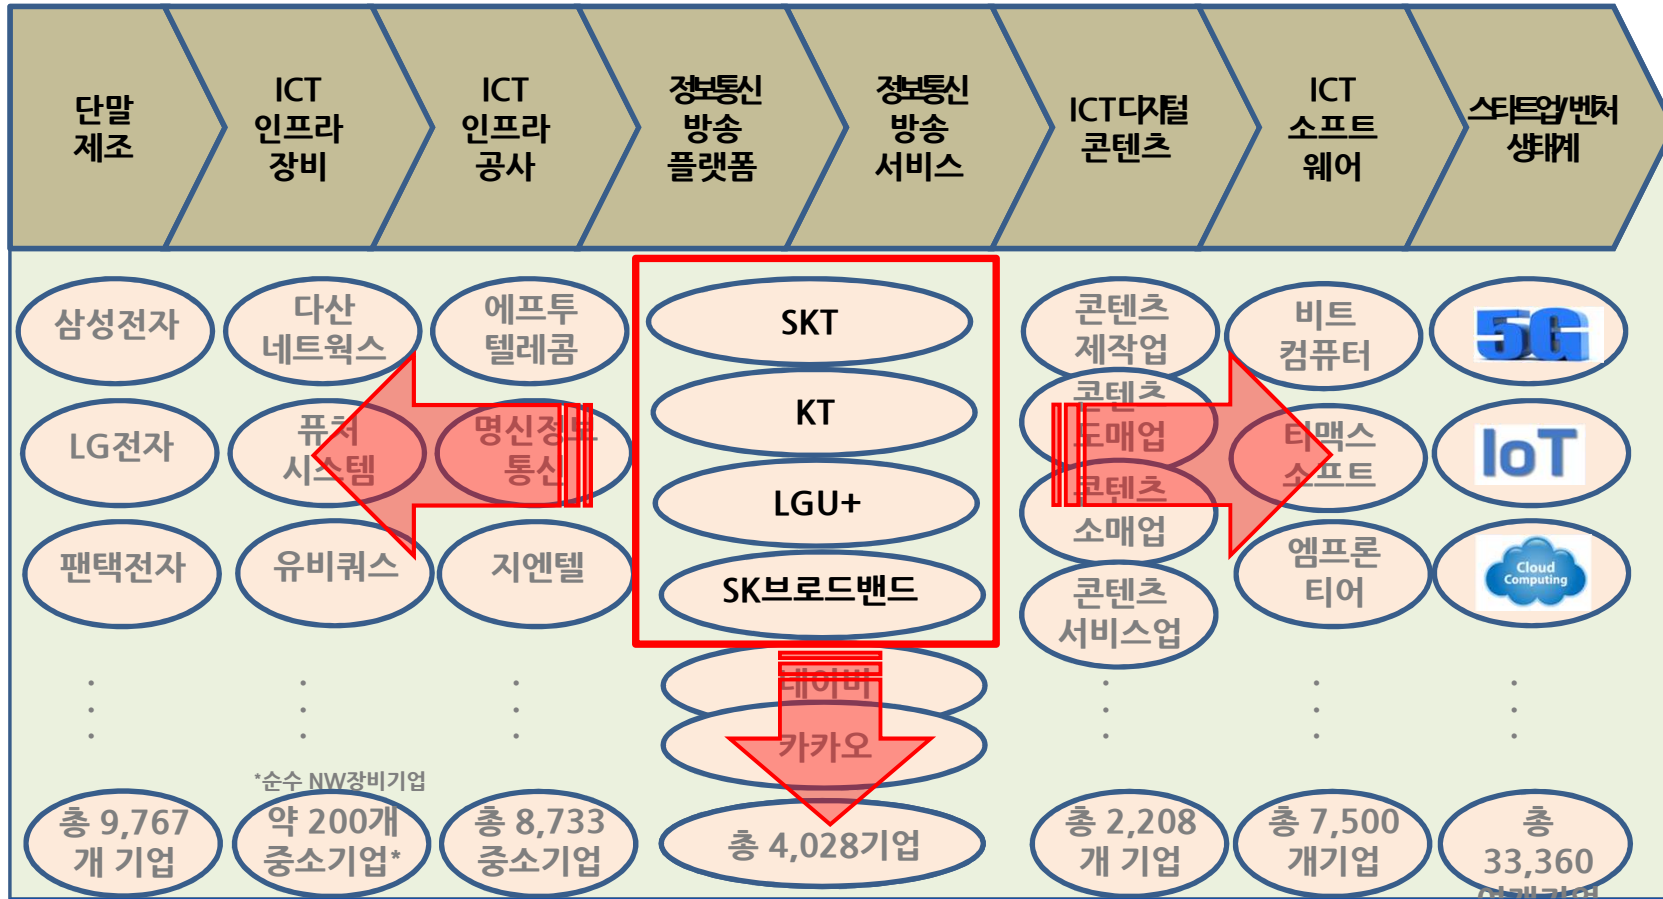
단말 제조

ICT 인프라 장비

ICT 인프라 공사

정보통신 방송 플랫폼

정보통신 방송 서비스

ICT디지털 콘텐츠

ICT 소프트 웨어

스타트업/벤처 생태계

삼성전자

다산 네트웍스

에프투 텔레콤

SKT

콘텐츠 제작업

비트 컴퓨터

5G

LG전자

퓨처 시스템

명신정보 통신

KT

콘텐츠 도매업

티맥스 소프트

IoT

팬택전자

유비쿼스

지엔텔

LGU+

콘텐츠 소매업

엠프론 티어

Cloud Computing

SK브로드밴드

콘텐츠 서비스업

네이버

카카오

*순수 NW장비기업

총 9,767 개 기업

약 200개 중소기업*

총 8,733 중소기업

총 4,028기업

총 2,208 개 기업

총 7,500 개기업

총 33,360 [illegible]